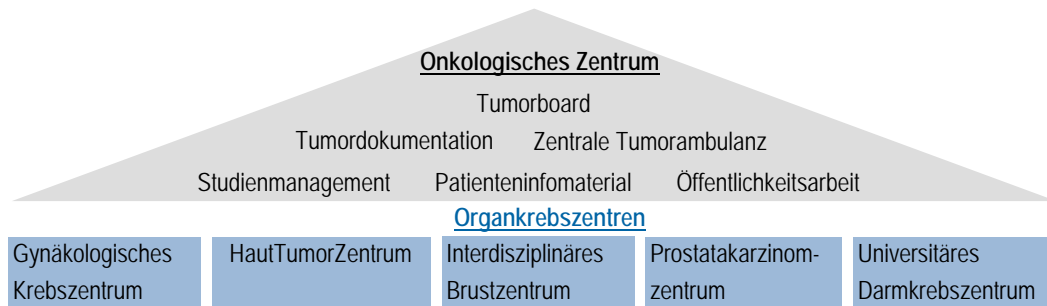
Onkologisches Zentrum

Tumorboard

Tumordokumentation Zentrale Tumorambulanz

Studienmanagement Patienteninfomaterial Öffentlichkeitsarbeit

Organkrebszentren

Gynäkologisches Krebszentrum

HautTumorZentrum

Interdisziplinäres Brustzentrum

Prostatakarzinom-zentrum

Universitäres Darmkrebszentrum